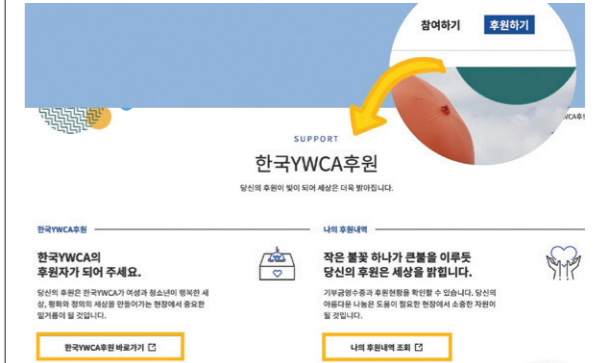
참여하기 후원하기

WCA후

SUPPORT

한국YWCA후원

당신의 후원이 빛이 되어 세상은 더욱 밝아집니다.

한국YWCA후원

한국YWCA의 후원자가 되어 주세요.

당신의 후원은 한국YWCA가 여성과 청소년이 행복한 세상, 평화와 정의의 세상을 만들어가는 현장에서 중요한 밑거름이 될 것입니다.

한국YWCA후원 바로가기

나의 후원내역

작은 불꽃 하나가 큰불을 이루듯 당신의 후원은 세상을 밝힙니다.

기부금영수증과 후원현황을 확인할 수 있습니다. 당신의 아름다운 나눔은 도움이 필요한 현장에서 소중한 자원이 될 것입니다.

나의 후원내역 조회